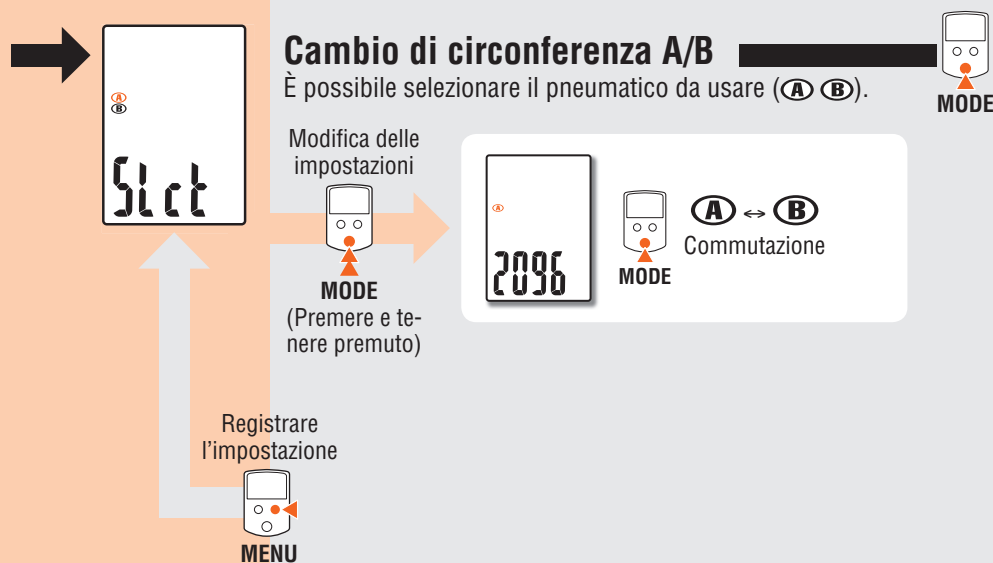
Ⓐ
Ⓑ
SLct

Cambio di circonferenza A/B

È possibile selezionare il pneumatico da usare (Ⓐ Ⓑ).

MODE

Modifica delle impostazioni

MODE
(Premere e tenere premuto)

Ⓐ
2096

MODE

Ⓐ ↔ Ⓑ
Commutazione

Registrare l'impostazione

MENU